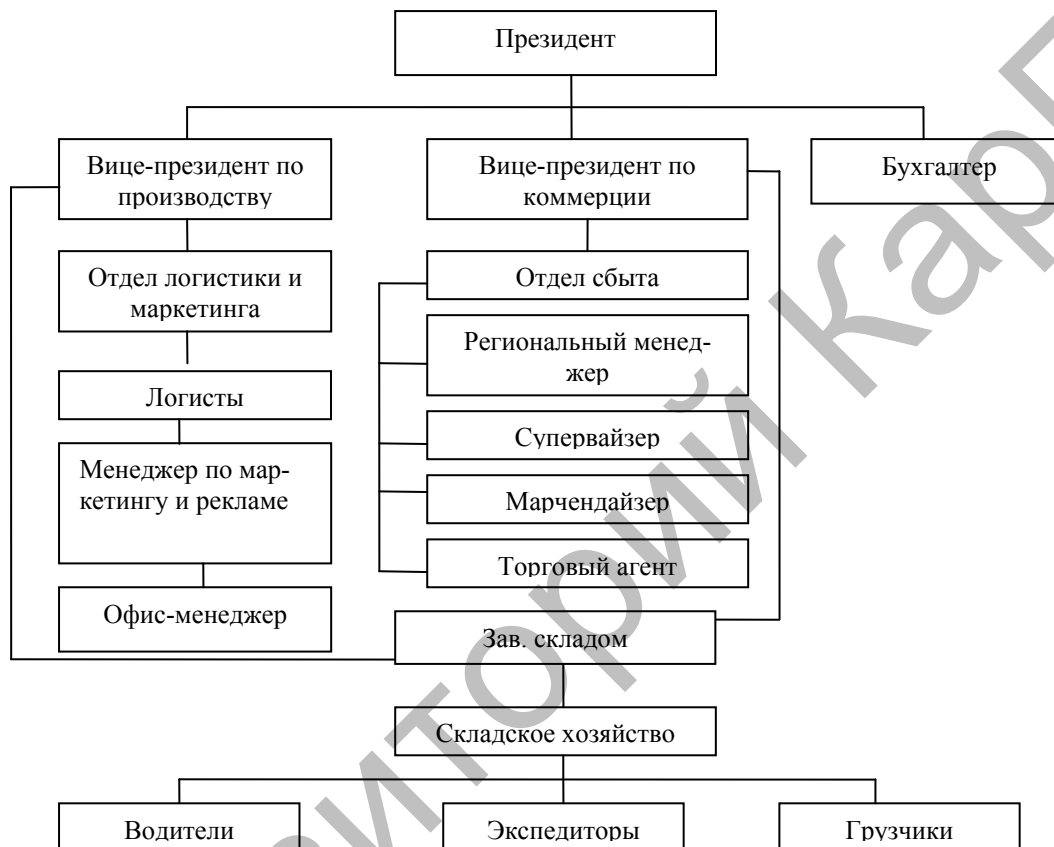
Президент

Вице-президент по производству

Вице-президент по коммерции

Бухгалтер

Отдел логистики и маркетинга

Логисты

Менеджер по маркетингу и рекламе

Офис-менеджер

Отдел сбыта

Региональный менеджер

Супервайзер

Марчендайзер

Торговый агент

Зав. складом

Складское хозяйство

Водители

Экспедиторы

Грузчики

Репозиторий БГАТУ